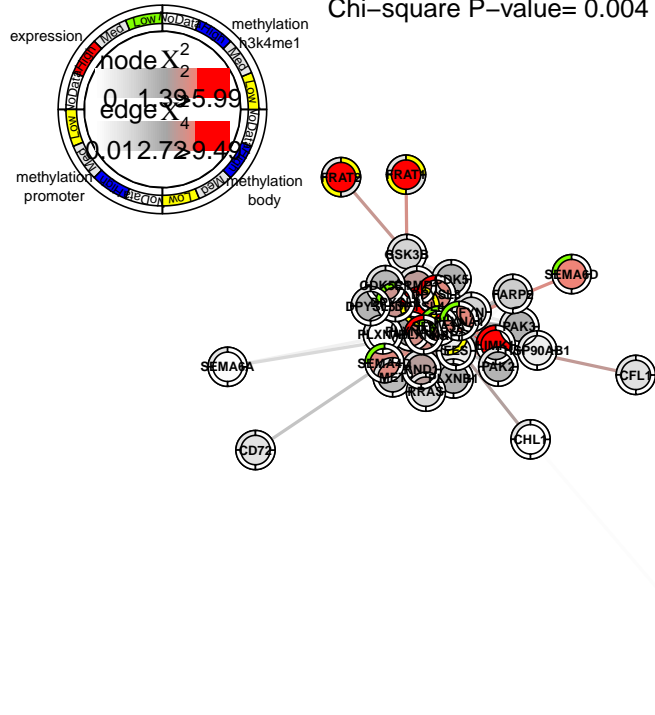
Chi−square P−value= 0.004

expression
methylation h3k4me1
methylation promoter
methylation body

High Med Low NoData High Med Low NoData High Med Low NoData High Med Low NoData

node $X_2^2$
0 1.39 5.99
edge $X_4^2$
0.01 2.72 9.49

FRAT2
FRAT1
GSK3B
SEMA6D
CDK5
FARP2
DPYSL
PAK3
PLXN
SEMA6A
SEMA
LIMK
HSP90AB1
CFL1
RND1
PLXNB1
PAK2
MET
KRAS
CHL1
CD72